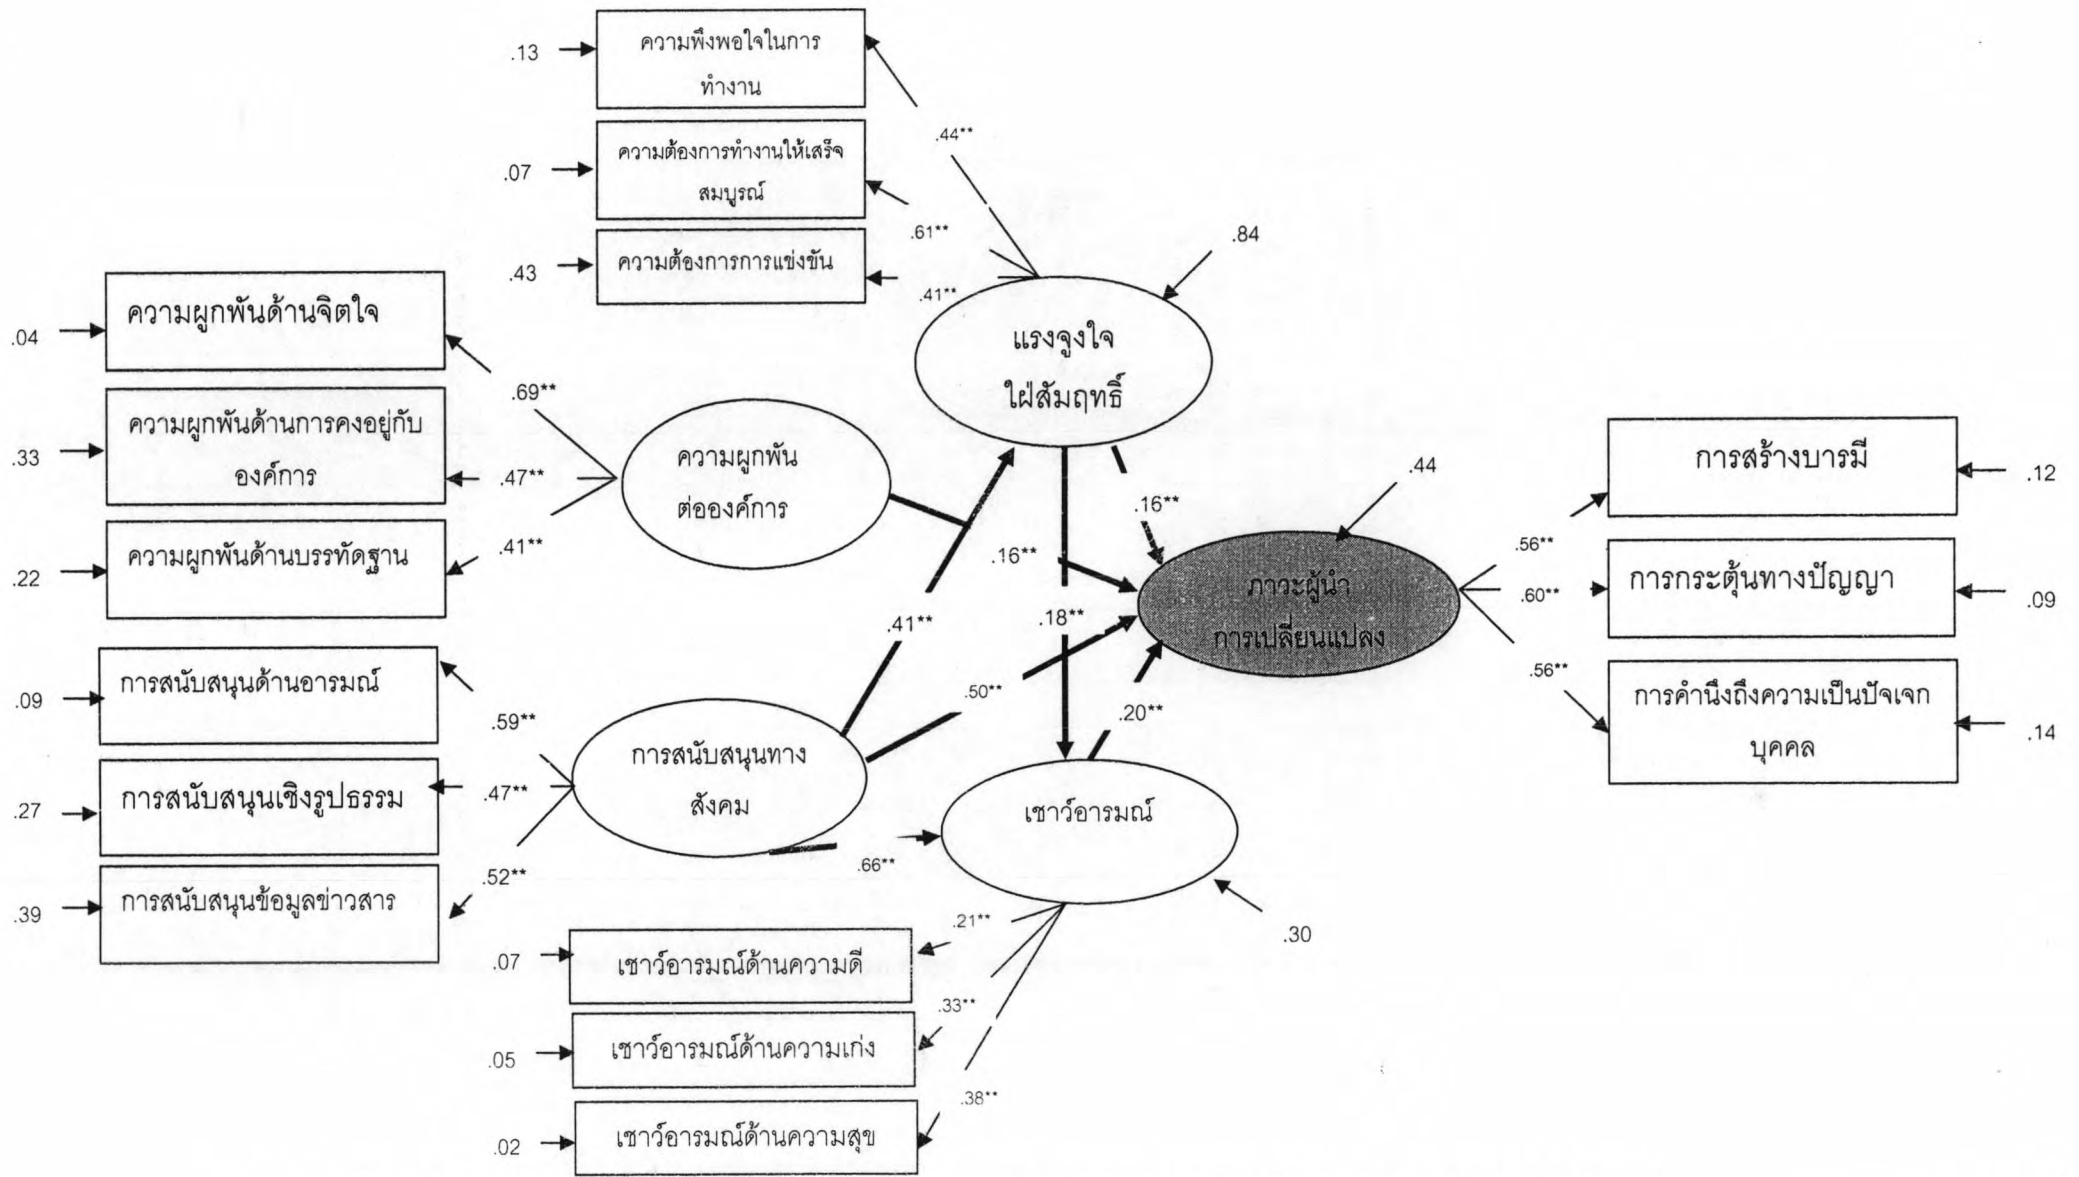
.13
ความพึงพอใจในการทำงาน
.07
ความต้องการทำงานให้เสร็จสมบูรณ์
.43
ความต้องการการแข่งขัน
.44**
.61**
.41**
.84
แรงจูงใจใฝ่สัมฤทธิ์
.04
ความผูกพันด้านจิตใจ
.33
ความผูกพันด้านการคงอยู่กับองค์การ
.22
ความผูกพันด้านบรรทัดฐาน
.69**
.47**
.41**
ความผูกพันต่อองค์การ
.16**
.16**
.44
ภาวะผู้นำการเปลี่ยนแปลง
.18**
.41**
.50**
.20**
การสร้างบารมี
.12
การกระตุ้นทางปัญญา
.09
การคำนึงถึงความเป็นปัจเจกบุคคล
.14
.56**
.60**
.56**
.09
การสนับสนุนด้านอารมณ์
.27
การสนับสนุนเชิงรูปธรรม
.39
การสนับสนุนข้อมูลข่าวสาร
.59**
.47**
.52**
การสนับสนุนทางสังคม
.66**
เชาว์อารมณ์
.30
.21**
.33**
.38**
.07
เชาว์อารมณ์ด้านความดี
.05
เชาว์อารมณ์ด้านความเก่ง
.02
เชาว์อารมณ์ด้านความสุข